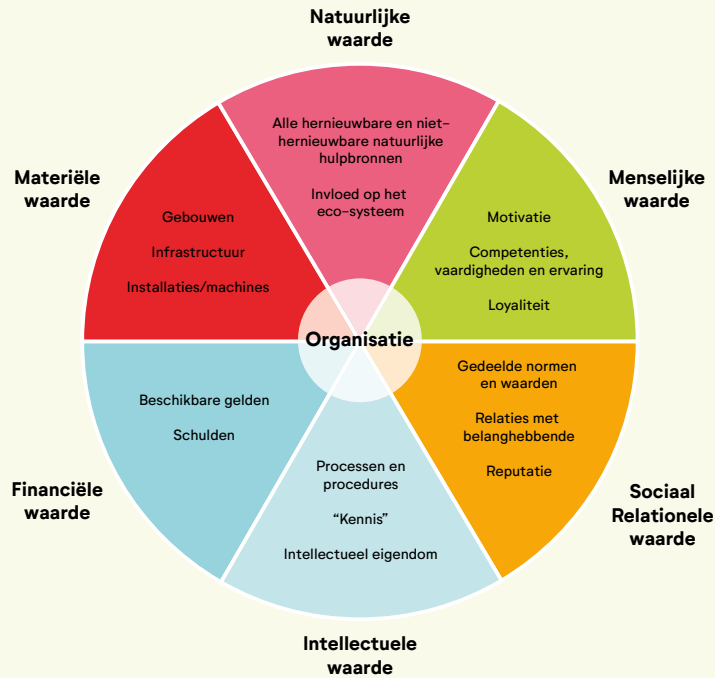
Natuurlijke waarde

Alle hernieuwbare en niet-hernieuwbare natuurlijke hulpbronnen

Invloed op het eco-systeem

Materiële waarde

Gebouwen

Infrastructuur

Installaties/machines

Menselijke waarde

Motivatie

Competenties, vaardigheden en ervaring

Loyaliteit

Organisatie

Financiële waarde

Beschikbare gelden

Schulden

Intellectuele waarde

Processen en procedures

"Kennis"

Intellectueel eigendom

Sociaal Relationele waarde

Gedeelde normen en waarden

Relaties met belanghebbende

Reputatie